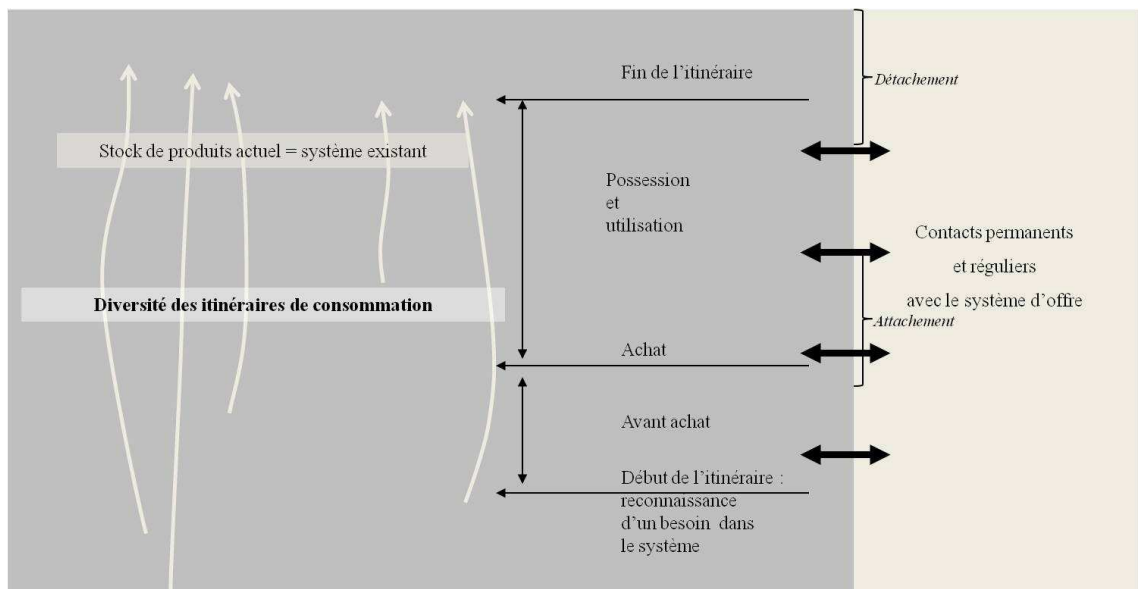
Fin de l'itinéraire

Détachement

Stock de produits actuel = système existant

Possession
et
utilisation

Contacts permanents
et réguliers
avec le système d'offre

Diversité des itinéraires de consommation

Attachement

Achat

Avant achat

Début de l'itinéraire : reconnaissance d'un besoin dans le système